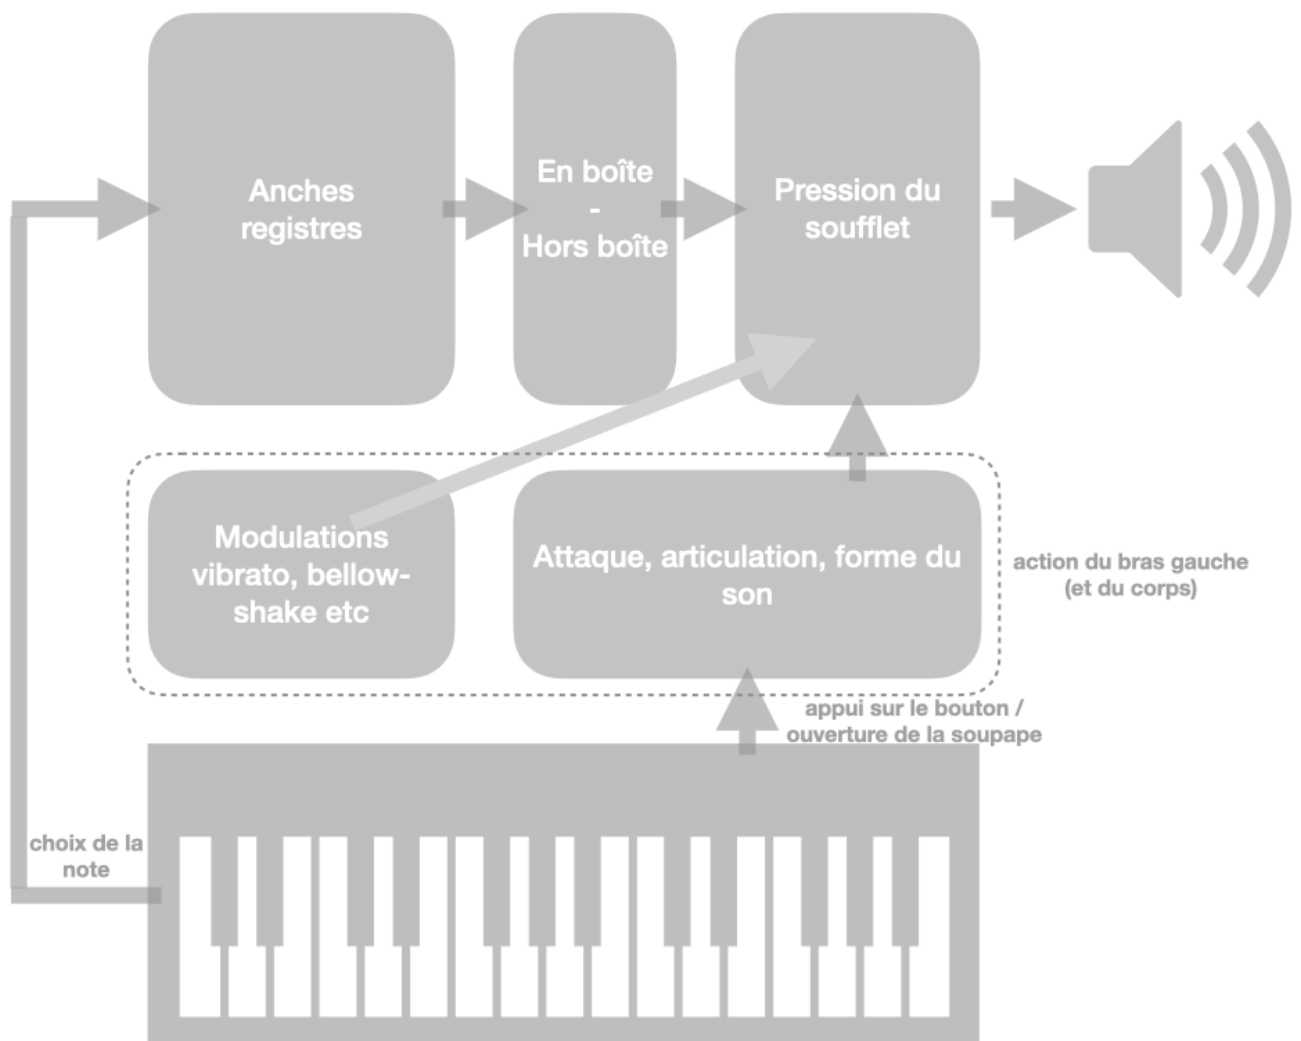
Anches registres

En boîte
-
Hors boîte

Pression du soufflet

Modulations vibrato, bellow-shake etc

Attaque, articulation, forme du son

action du bras gauche (et du corps)

appui sur le bouton / ouverture de la soupape

choix de la note